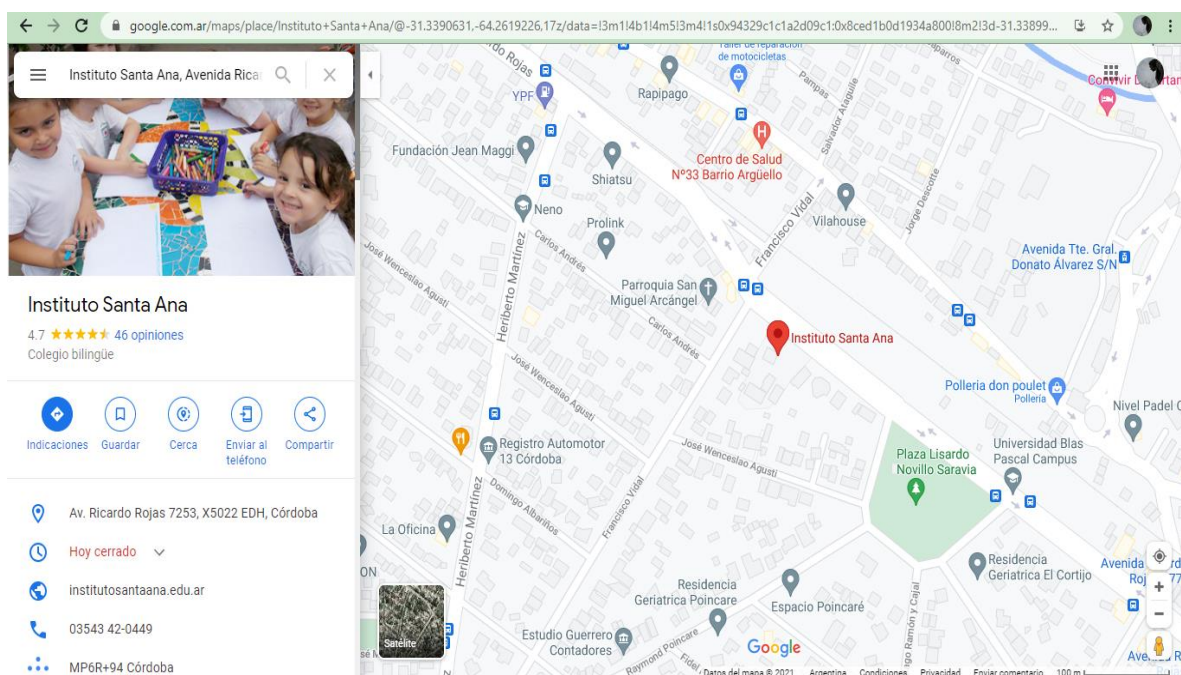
google.com.ar/maps/place/Instituto+Santa+Ana/@-31.3390631,-64.2619226,17z/data=!3m1!4b1!4m5!3m4!1s0x94329c1c1a2d09c1:0x8ced1b0d1934a800!8m2!3d-31.33899...

Instituto Santa Ana, Avenida Rica

Instituto Santa Ana
4.7 ★★★★★ 46 opiniones
Colegio bilingüe

Indicaciones
Guardar
Cerca
Enviar al teléfono
Compartir

Av. Ricardo Rojas 7253, X5022 EDH, Córdoba
Hoy cerrado
institutosantaana.edu.ar
03543 42-0449
MP6R+94 Córdoba

Rojas
YPF
Taller de reparación de motocicletas
Rapipago
Pampas
Salvador Ataguile
Convivir
Fundación Jean Maggi
Shiatsu
Centro de Salud N°33 Barrio Argüello
Jorge Descotte
Neno
Carlos Andrés
Prolink
Francisco Vidal
Vilahouse
José Wenceslao Agusti
Heriberto Martinez
Avenida Tte. Gral. Donato Álvarez S/N
Parroquia San Miguel Arcángel
Carlos Andrés
Instituto Santa Ana
José Wenceslao Agusti
Polleria don poulet
Polleria
Nivel Padel C
Registro Automotor 13 Córdoba
José Wenceslao Agusti
Plaza Lisardo Novillo Saravia
Universidad Blas Pascal Campus
Domingo Albariños
Francisco Vidal
La Oficina
Heriberto Martinez
Residencia Geriatrica El Cortijo
Avenida
Residencia Geriatrica Poincare
Espacio Poincaré
Ramón y Cajal
Satélite
Estudio Guerrero Contadores
Raymond Poincare
Google
Datos del mapa ©2021 Argentina Condiciones Privacidad Enviar comentario 100 m